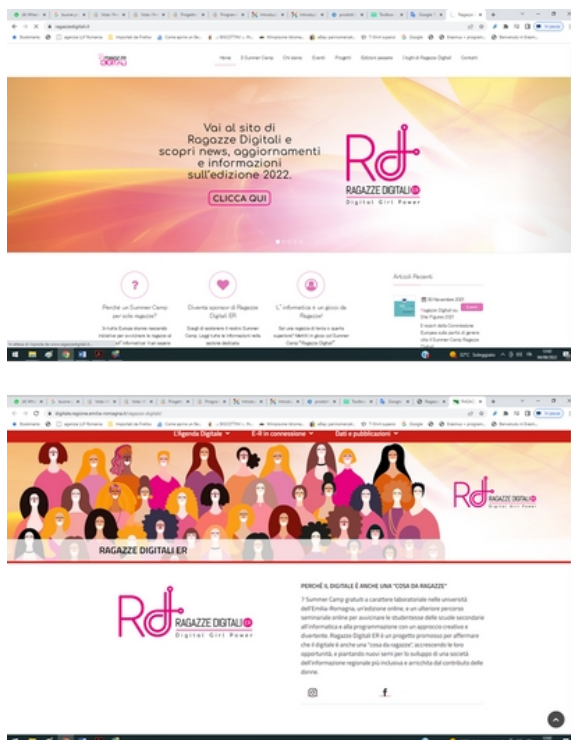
ragazzedigitali.it

Home | Il Summer Camp | Chi siamo | Eventi | Progetti | Edizioni passate | I login di Ragazze Digitali | Contatti

Vai al sito di Ragazze Digitali e scopri news, aggiornamenti e informazioni sull'edizione 2022.

CLICCA QUI

RAGAZZE DIGITALI ER
Digital Girl Power

Perché un Summer Camp per sole ragazze?

Diventa sponsor di Ragazze Digitali ER

L' informatica è un gioco da Ragazze!

Articoli Recenti

30 Novembre 2021

digitale.regione.emilia-romagna.it/ragazze-digitali

L'Agenda Digitale | E-R in connessione | Dati e pubblicazioni

RAGAZZE DIGITALI ER

RAGAZZE DIGITALI ER
Digital Girl Power

PERCHÉ IL DIGITALE È ANCHE UNA "COSA DA RAGAZZE"

7 Summer Camp gratuiti a carattere laboratoriale nelle università dell'Emilia-Romagna, un'edizione online, e un ulteriore percorso seminariale online per avvicinare le studentesse delle scuole secondarie all'informatica e alla programmazione con un approccio creativo e divertente. Ragazze Digitali ER è un progetto promosso per affermare che il digitale è anche una "cosa da ragazze", accrescendo le loro opportunità, e piantando nuovi semi per lo sviluppo di una società dell'informazione regionale più inclusiva e arricchita dal contributo delle donne.

f